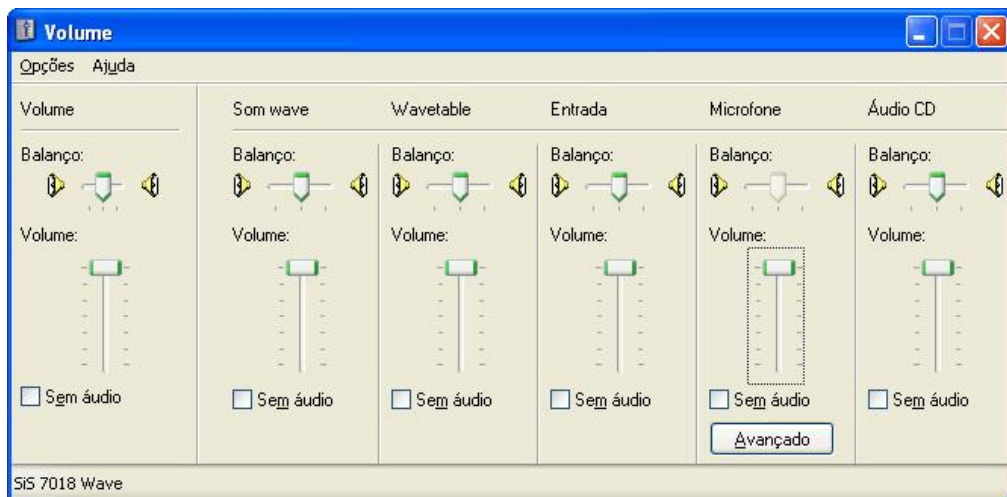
Volume

Opções Ajuda

Volume

Balanço:

Volume:

Sem áudio

Som wave

Balanço:

Volume:

Sem áudio

Wavetable

Balanço:

Volume:

Sem áudio

Entrada

Balanço:

Volume:

Sem áudio

Microfone

Balanço:

Volume:

Sem áudio

Avançado

Áudio CD

Balanço:

Volume:

Sem áudio

SiS 7018 Wave